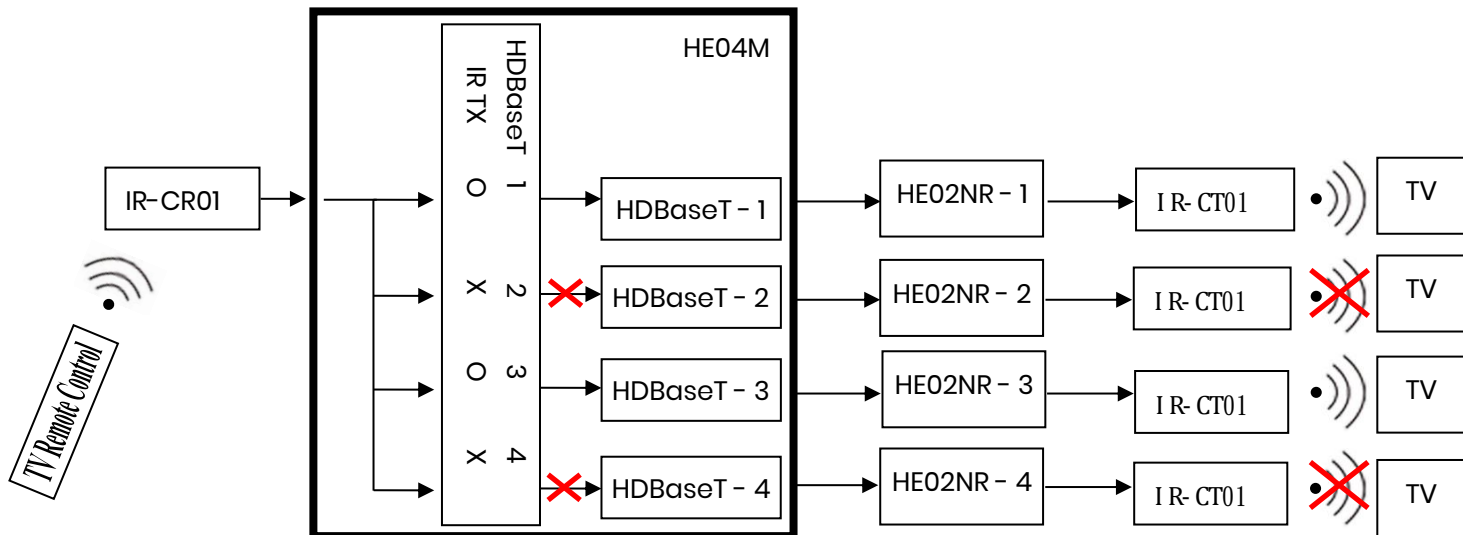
IR-CR01

TV Remote Control

HE04M

HDBaseT IR TX

1 O

2 X

3 O

4 X

HDBaseT - 1

HDBaseT - 2

HDBaseT - 3

HDBaseT - 4

HE02NR - 1

HE02NR - 2

HE02NR - 3

HE02NR - 4

I R- CT01

I R- CT01

I R- CT01

I R- CT01

TV

TV

TV

TV